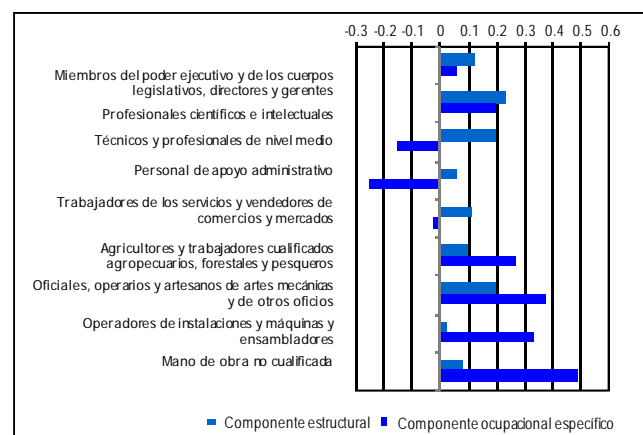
-0.3 -0.2 -0.1 0 0.1 0.2 0.3 0.4 0.5 0.6

Miembros del poder ejecutivo y de los cuerpos legislativos, directores y gerentes

Profesionales científicos e intelectuales

Técnicos y profesionales de nivel medio

Personal de apoyo administrativo

Trabajadores de los servicios y vendedores de comercios y mercados

Agricultores y trabajadores cualificados agropecuarios, forestales y pesqueros

Oficiales, operarios y artesanos de artes mecánicas y de otros oficios

Operadores de instalaciones y máquinas y ensambladores

Mano de obra no cualificada

Componente estructural   Componente ocupacional específico